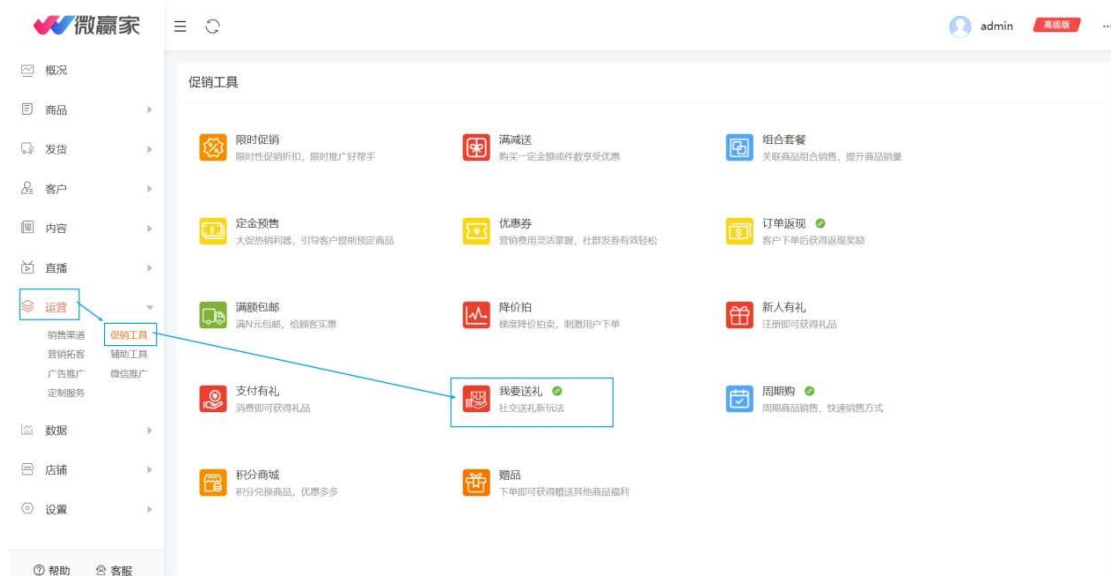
微赢家

admin 高级版 ...

概况
商品
发货
客户
内容
直播
运营
销售渠道 促销工具
营销拓客 辅助工具
广告推广 微信推广
定制服务
数据
店铺
设置

帮助 客服

促销工具

限时促销
限时性促销折扣，限时推广好帮手

满减送
购买一定金额或件数享受优惠

组合套餐
关联商品组合销售，提升商品销量

定金预售
大促热销利器，引导客户提前预定商品

优惠券
营销费用灵活掌握，社群发券有效轻松

订单返现
客户下单后获得返现奖励

满额包邮
满N元包邮，给顾客实惠

降价拍
梯度降价拍卖，刺激用户下单

新人有礼
注册即可获得礼品

支付有礼
消费即可获得礼品

我要送礼
社交送礼新玩法

周期购
周期商品销售，快速销售方式

积分商城
积分兑换商品，优惠多多

赠品
下单即可获得赠送其他商品福利